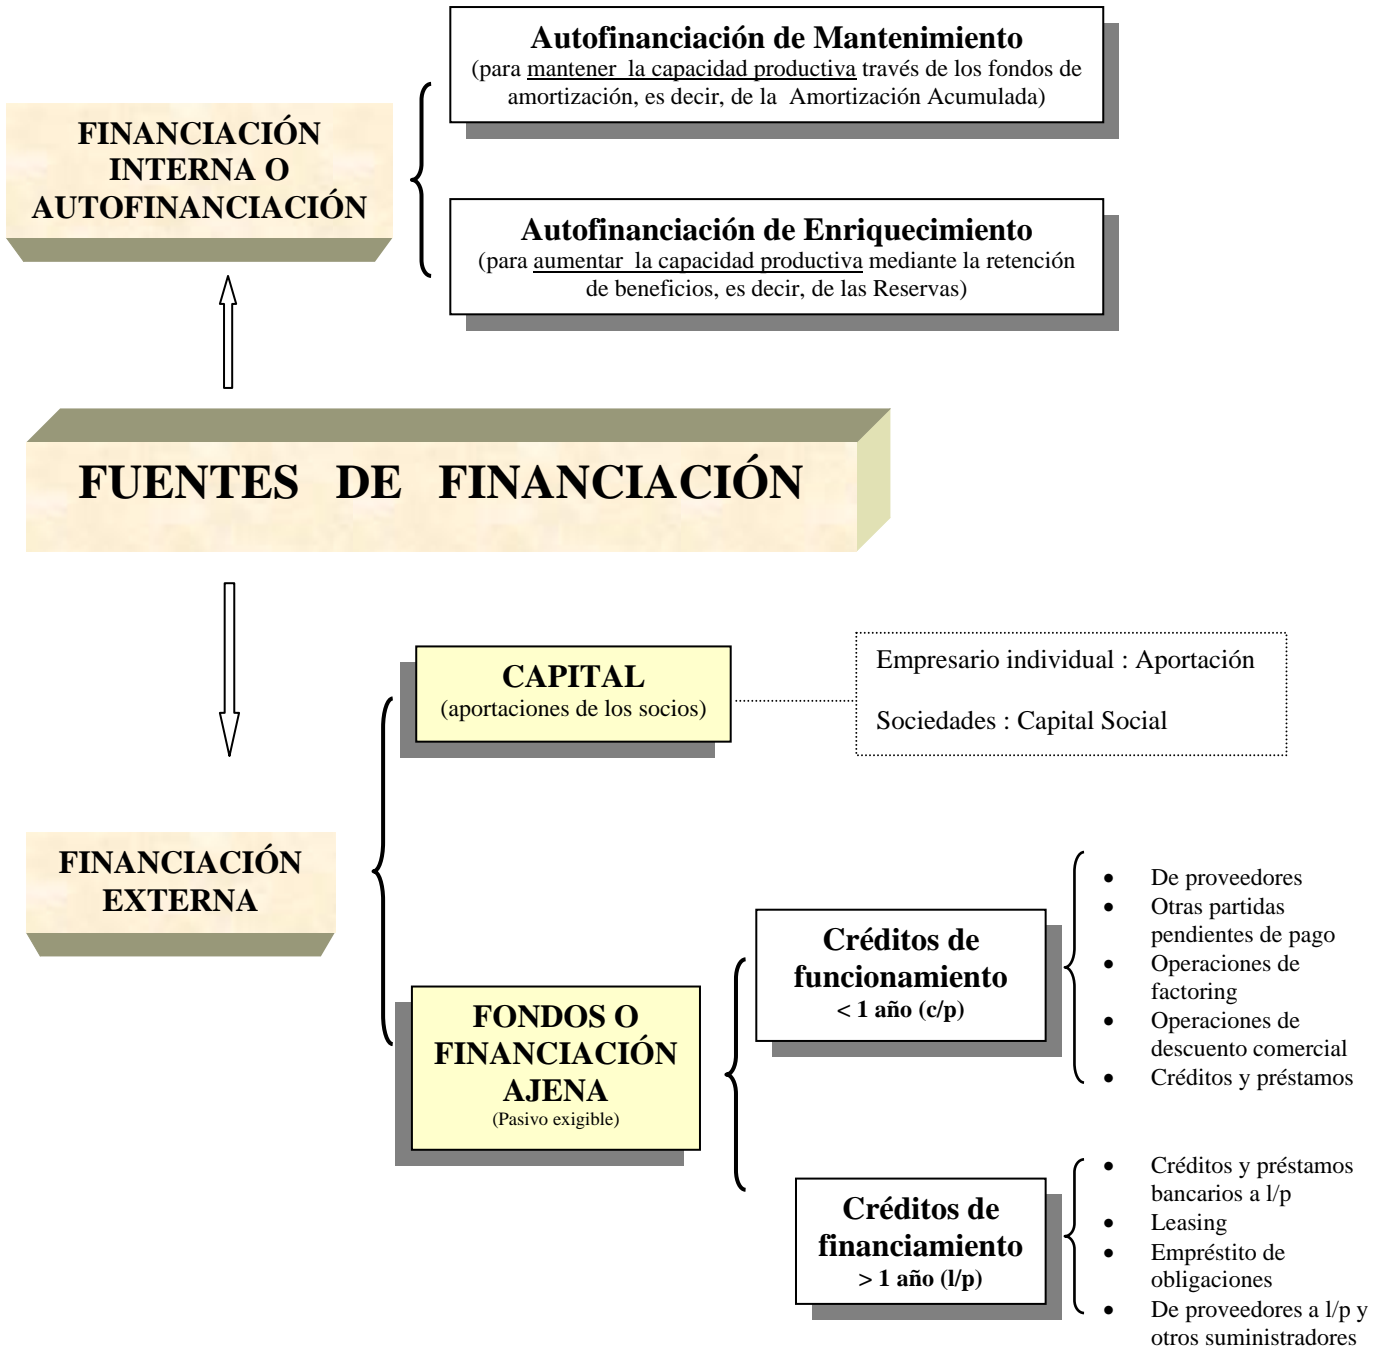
FINANCIACIÓN INTERNA O AUTOFINANCIACIÓN

Autofinanciación de Mantenimiento
(para mantener la capacidad productiva través de los fondos de amortización, es decir, de la Amortización Acumulada)

Autofinanciación de Enriquecimiento
(para aumentar la capacidad productiva mediante la retención de beneficios, es decir, de las Reservas)

FUENTES DE FINANCIACIÓN

FINANCIACIÓN EXTERNA

CAPITAL
(aportaciones de los socios)

Empresario individual : Aportación

Sociedades : Capital Social

FONDOS O FINANCIACIÓN AJENA
(Pasivo exigible)

Créditos de funcionamiento
< 1 año (c/p)

- De proveedores
- Otras partidas pendientes de pago
- Operaciones de factoring
- Operaciones de descuento comercial
- Créditos y préstamos

Créditos de financiamiento
> 1 año (l/p)

- Créditos y préstamos bancarios a l/p
- Leasing
- Empréstito de obligaciones
- De proveedores a l/p y otros suministradores